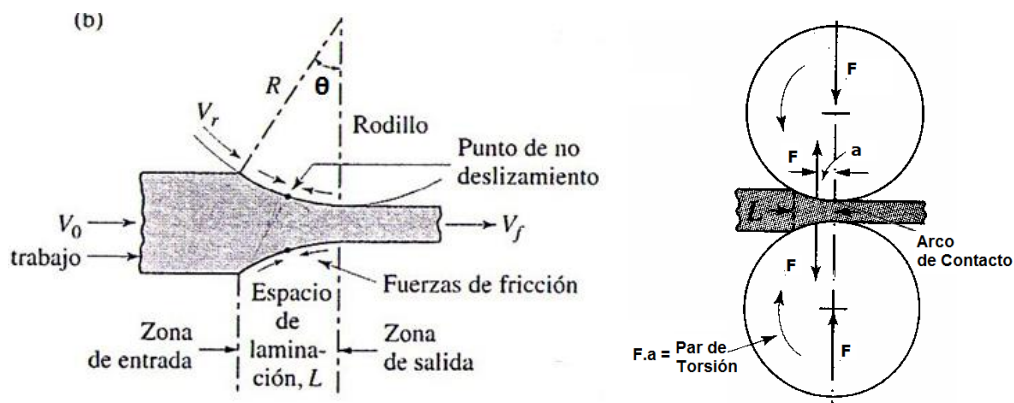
(b)

$R$

$\theta$

$V_r$

Rodillo

Punto de no deslizamiento

$V_0$

$V_f$

trabajo

Fuerzas de fricción

Espacio de laminación, $L$

Zona de entrada

Zona de salida

F

F

a

L

Arco de Contacto

F

F

F.a = Par de Torsión